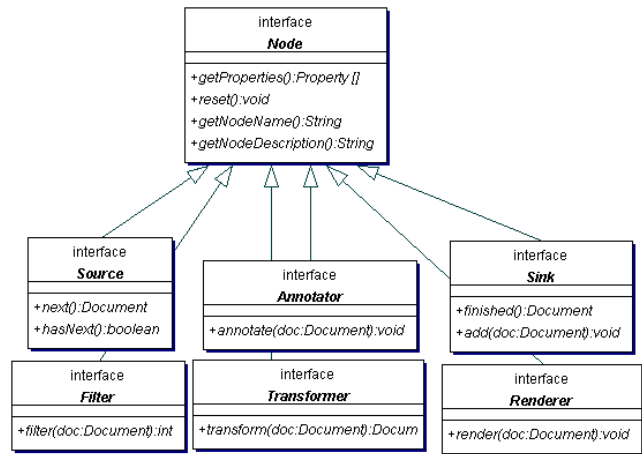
interface
Node

+getProperties():Property []
+reset():void
+getNodeName():String
+getNodeDescription():String

interface
Source

+next():Document
+hasNext():boolean

interface
Annotator

+annotate(doc:Document):void

interface
Sink

+finished():Document
+add(doc:Document):void

interface
Filter

+filter(doc:Document):int

interface
Transformer

+transform(doc:Document):Docum

interface
Renderer

+render(doc:Document):void